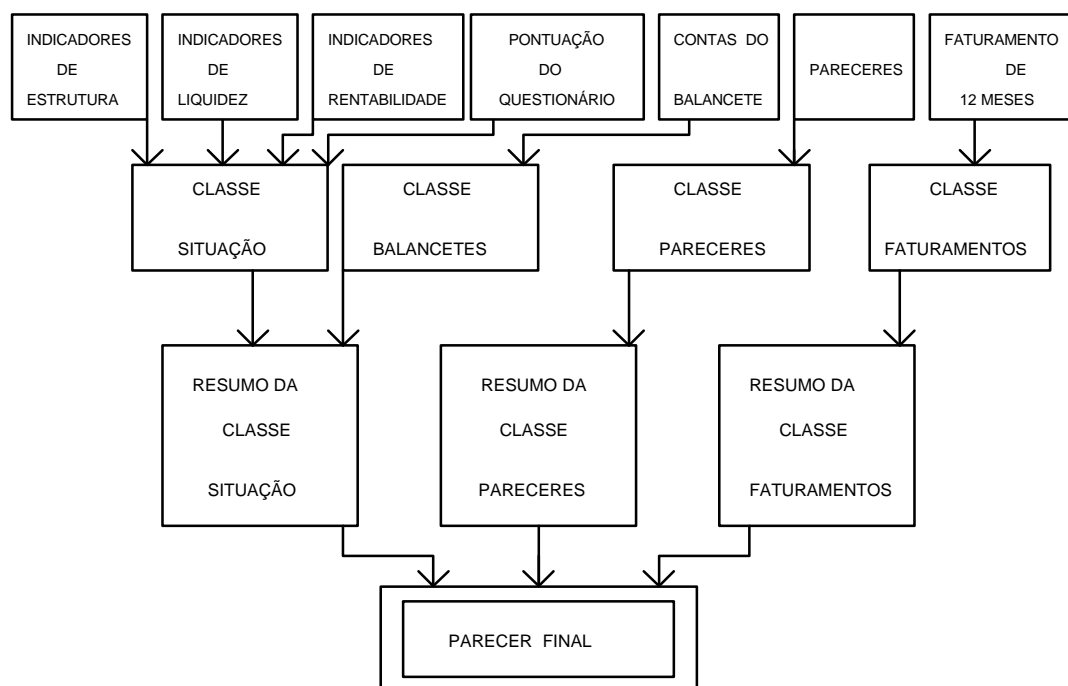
INDICADORES DE ESTRUTURA

INDICADORES DE LIQUIDEZ

INDICADORES DE RENTABILIDADE

PONTUAÇÃO DO QUESTIONÁRIO

CONTAS DO BALANCETE

PARECERES

FATURAMENTO DE 12 MESES

CLASSE SITUAÇÃO

CLASSE BALANCETES

CLASSE PARECERES

CLASSE FATURAMENTOS

RESUMO DA CLASSE SITUAÇÃO

RESUMO DA CLASSE PARECERES

RESUMO DA CLASSE FATURAMENTOS

PARECER FINAL